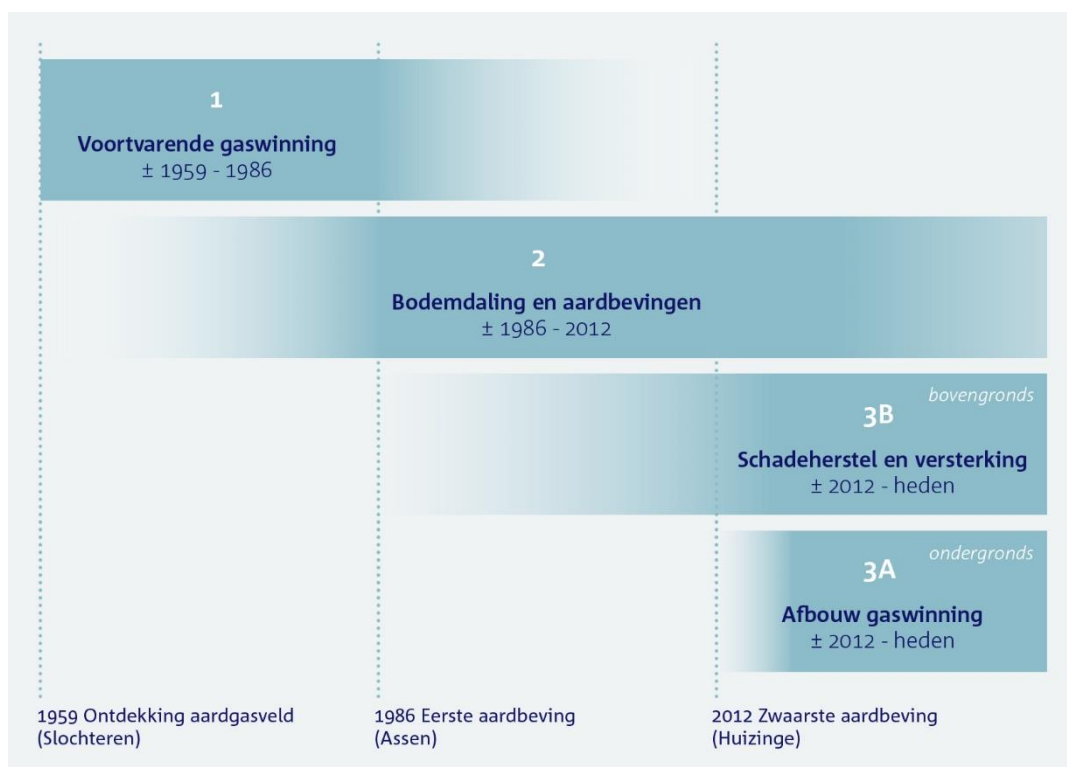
1

Voortvarende gaswinning
± 1959 - 1986

2

Bodemdaling en aardbevingen
± 1986 - 2012

bovengronds

3B

Schadeherstel en versterking
± 2012 - heden

ondergronds

3A

Afbouw gaswinning
± 2012 - heden

1959 Ontdekking aardgasveld (Slochteren)

1986 Eerste aardbeving (Assen)

2012 Zwaarste aardbeving (Huizinge)